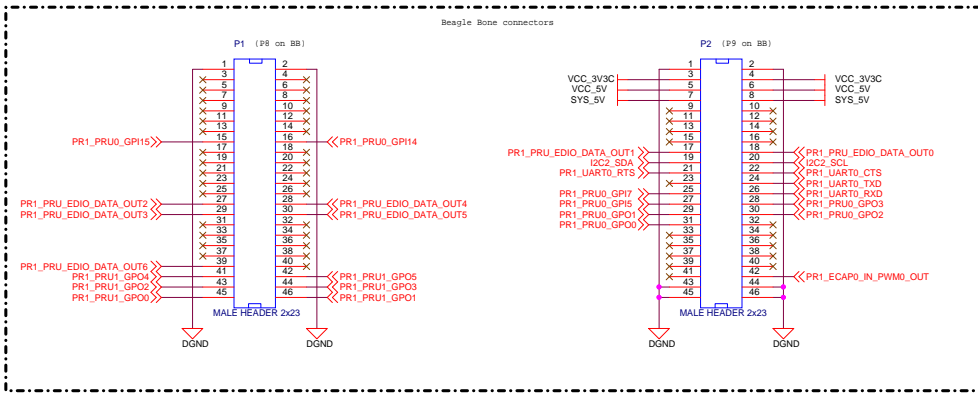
Beagle Bone connectors

P1 (P8 on BB)

1 2
3 4
5 6
7 8
9 10
11 12
13 14
15 16
PR1_PRU0_GPI15 17 18 PR1_PRU0_GPI14
19 20
21 22
23 24
25 26
27 28 PR1_PRU_EDIO_DATA_OUT4
PR1_PRU_EDIO_DATA_OUT2 29 30 PR1_PRU_EDIO_DATA_OUT5
PR1_PRU_EDIO_DATA_OUT3 31 32
33 34
35 36
37 38
39 40
PR1_PRU_EDIO_DATA_OUT6 41 42 PR1_PRU1_GPO5
PR1_PRU1_GPO4 43 44 PR1_PRU1_GPO3
PR1_PRU1_GPO2 45 46 PR1_PRU1_GPO1
PR1_PRU1_GPO0

MALE HEADER 2x23
DGND DGND

P2 (P9 on BB)

1 2
VCC_3V3C 3 4 VCC_3V3C
VCC_5V 5 6 VCC_5V
SYS_5V 7 8 SYS_5V
9 10
11 12
13 14
15 16
17 18
PR1_PRU_EDIO_DATA_OUT1 19 20 PR1_PRU_EDIO_DATA_OUT0
I2C2_SDA 21 22 I2C2_SCL
PR1_UART0_RTS 23 24 PR1_UART0_CTS
25 26 PR1_UART0_TXD
PR1_PRU0_GPI7 27 28 PR1_UART0_RXD
PR1_PRU0_GPI5 29 30 PR1_PRU0_GPO3
PR1_PRU0_GPO1 31 32 PR1_PRU0_GPO2
PR1_PRU0_GPO0 33 34
35 36
37 38
39 40
41 42 PR1_ECAP0_IN_PWM0_OUT
43 44
45 46

MALE HEADER 2x23
DGND DGND